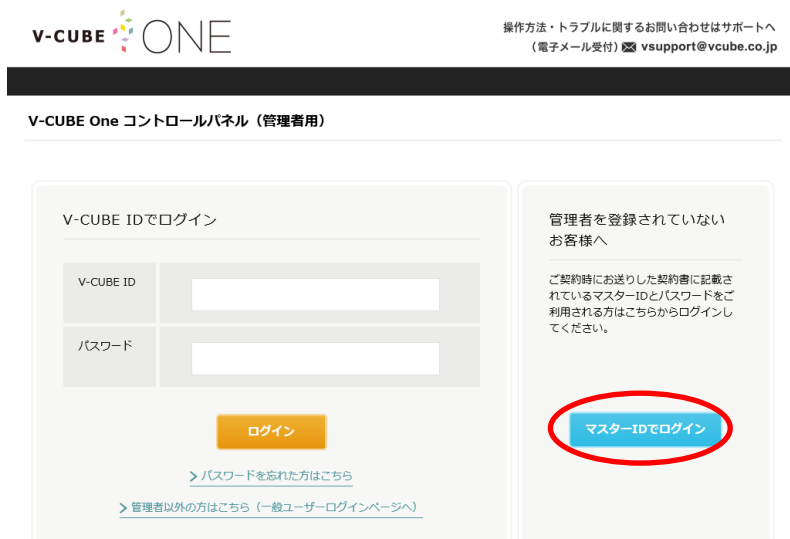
V-CUBE ONE

操作方法・トラブルに関するお問い合わせはサポートへ
（電子メール受付）vsupport@vcube.co.jp

V-CUBE One コントロールパネル（管理者用）

V-CUBE IDでログイン

| V-CUBE ID | |
|---|---|
| パスワード | |

ログイン

パスワードを忘れた方はこちら

管理者以外の方はこちら（一般ユーザーログインページへ）

管理者を登録されていないお客様へ

ご契約時にお送りした契約書に記載されているマスターIDとパスワードをご利用される方はこちらからログインしてください。

マスターIDでログイン